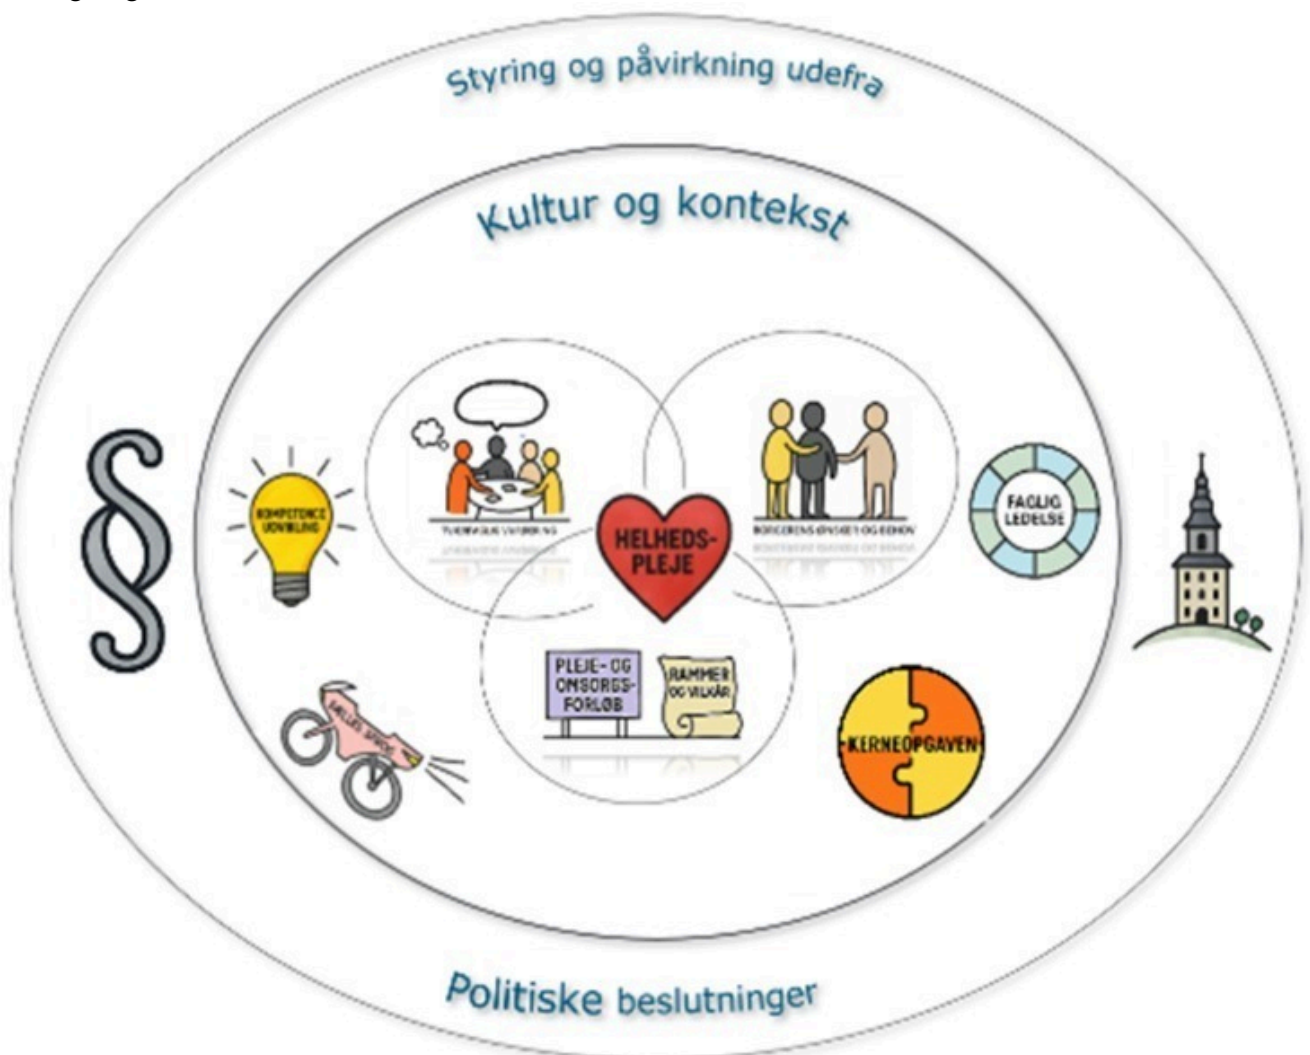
Styring og påvirkning udefra

Kultur og kontekst

§

KOMPETENCE UDVIKLING

TVÆRFAGLIG SAMARBEJDE

BORGERENS ØNSKER OG BEHOV

FAGLIG LEDELSE

HELHEDS-PLEJE

PLEJE- OG OMSORGS-FORLØB

RAMMER OG VILKÅR

FÆLLES SPROG

KERNEOPGAVEN

Politiske beslutninger